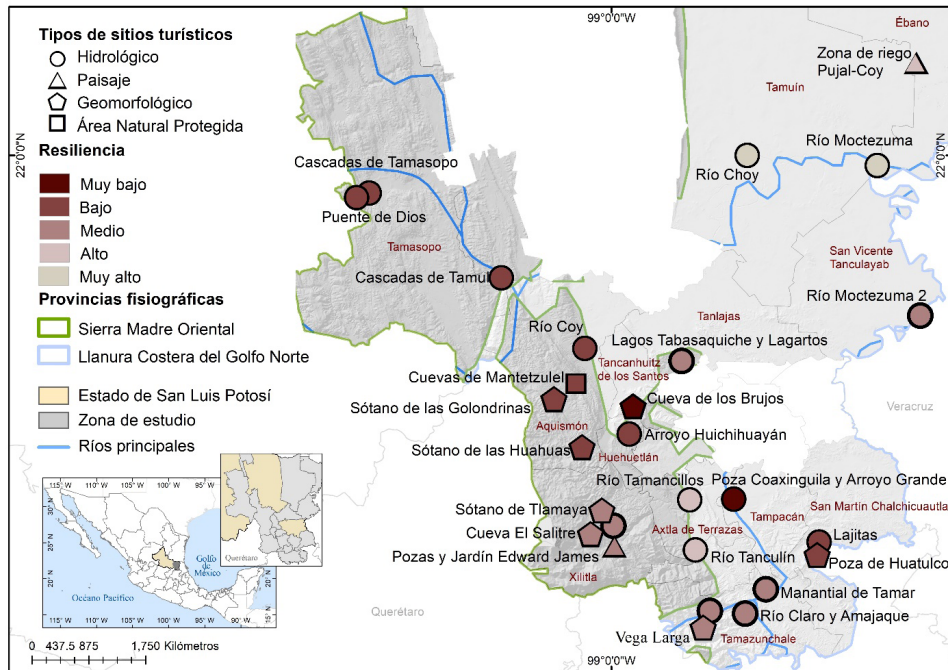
Tipos de sitios turísticos
Hidrológico
Paisaje
Geomorfológico
Área Natural Protegida
Resiliencia
Muy bajo
Bajo
Medio
Alto
Muy alto
Provincias fisiográficas
Sierra Madre Oriental
Llanura Costera del Golfo Norte
Estado de San Luis Potosí
Zona de estudio
Ríos principales

99°0'0"W
22°0'0"N
22°0'0"N
Ébano
Zona de riego Pujal-Coy
Tamuín
Río Moctezuma
Río Choy
Cascadas de Tamasopo
Puente de Dios
Tamasopo
San Vicente Tanculayab
Cascadas de Tamul
Río Moctezuma 2
Tanlajas
Río Coy
Lagos Tabasaquiche y Lagartos
Tancanhuitz de los Santos
Cuevas de Mantetzulel
Sótano de las Golondrinas
Cueva de los Brujos
Veracruz
Aquismón
Arroyo Huichihuayán
Sótano de las Huahuas
Huehuetlán
Río Tamancillos
Poza Coaxinguila y Arroyo Grande
San Martín Chalchicuautla
Sótano de Tlamaya
Tampacán
Axtla de Terrazas
Cueva El Salitre
Lajitas
Pozas y Jardín Edward James
Poza de Huatulco
Río Tanculín
Xilitla
Manantial de Tamar
Querétaro
Río Claro y Amajaque
Vega Larga
Tamazunchale
99°0'0"W

115° W 110° W 105° W 100° W 95° W
Golfo de México
Océano Pacífico
Querétaro
115° W 110° W 105° W 100° W 95° W 90° W
0 437.5 875 1,750 Kilómetros